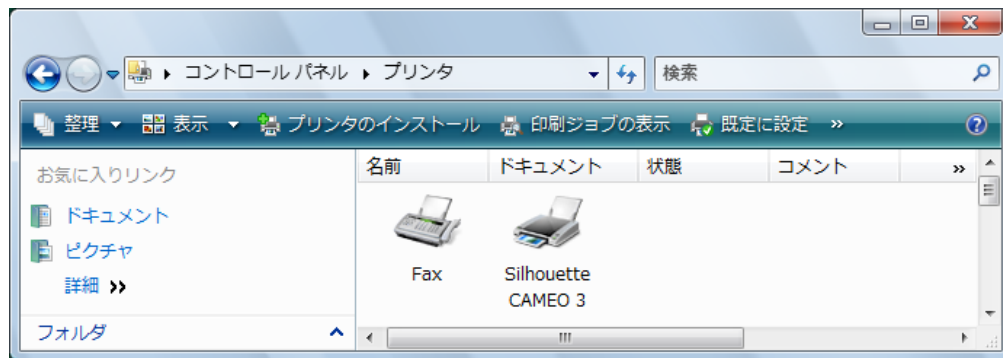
▸ コントロール パネル ▸ プリンタ

検索

整理 ▾ 表示 ▾ プリンタのインストール 印刷ジョブの表示 既定に設定 »

お気に入りリンク

ドキュメント

ピクチャ

詳細 »

フォルダ

| 名前 | ドキュメント | 状態 | コメント | » |
|---|---|---|---|---|

Fax

Silhouette CAMEO 3